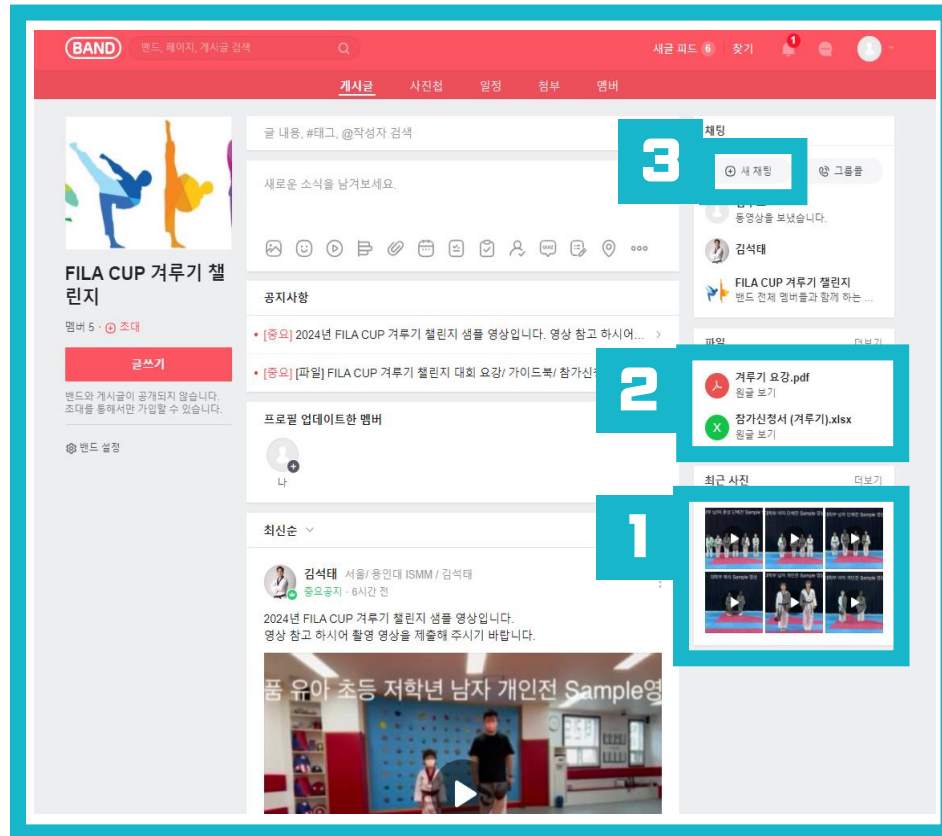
BAND 밴드, 페이지, 게시글 검색

새글 피드 6 찾기 1

게시글 사진첩 일정 첨부 멤버

FILA CUP 겨루기 챌린지

멤버 5 · 초대

글쓰기

밴드와 게시글이 공개되지 않습니다. 초대를 통해서만 가입할 수 있습니다.

밴드 설정

글 내용, #태그, @작성자 검색

새로운 소식을 남겨보세요.

공지사항

• [중요] 2024년 FILA CUP 겨루기 챌린지 샘플 영상입니다. 영상 참고 하시어...

• [중요] [파일] FILA CUP 겨루기 챌린지 대회 요강/ 가이드북/ 참가신청

프로필 업데이트한 멤버

나

최신순

김석태 서울/ 용인대 ISMM / 김석태
중요공지 · 6시간 전

2024년 FILA CUP 겨루기 챌린지 샘플 영상입니다.
영상 참고 하시어 촬영 영상을 제출해 주시기 바랍니다.

품 유아 초등 저학년 남자 개인전 Sample영

채팅

3

새 채팅

그룹콜

동영상을 보냈습니다.

김석태

FILA CUP 겨루기 챌린지
밴드 전체 멤버들과 함께 하는 ...

파일 더보기

2

겨루기 요강.pdf
원글 보기

참가신청서 (겨루기).xlsx
원글 보기

최근 사진 더보기

1